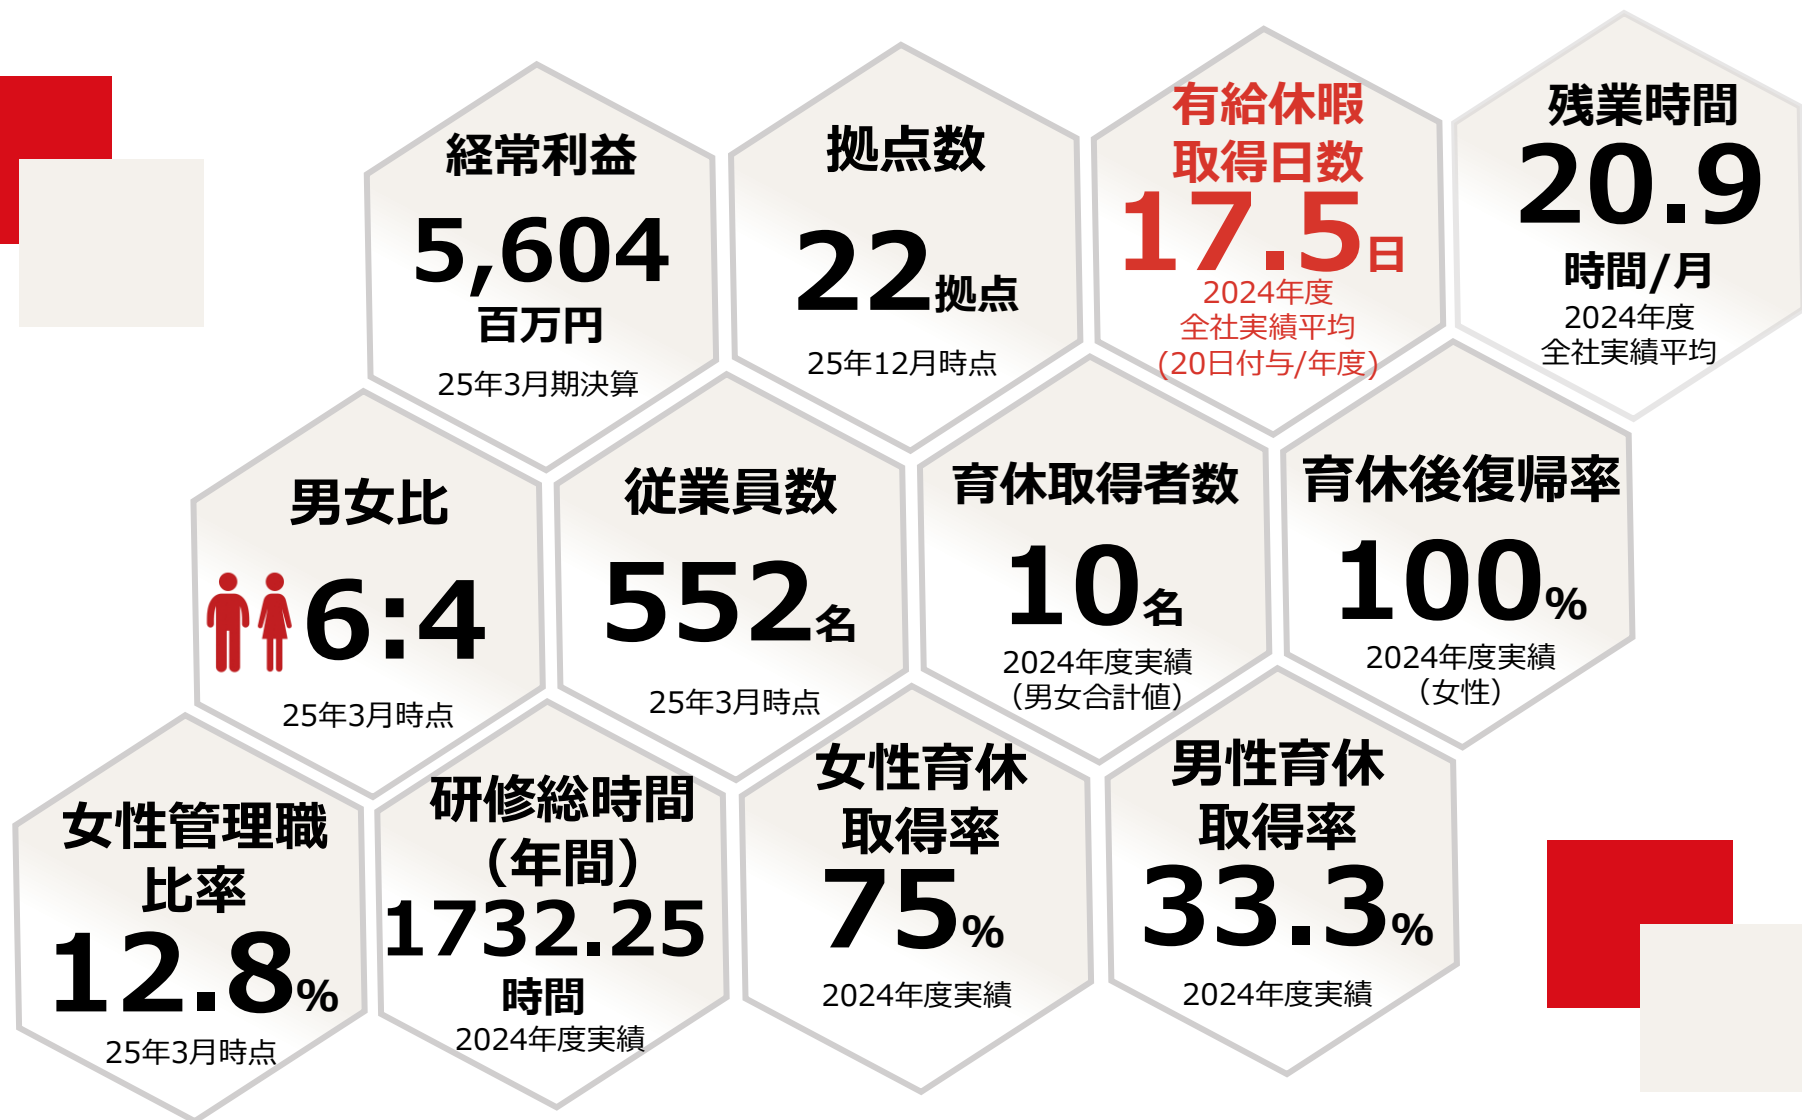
経常利益
5,604
百万円
25年3月期決算

拠点数
22拠点
25年12月時点

有給休暇取得日数
17.5日
2024年度
全社実績平均
(20日付与/年度)

残業時間
20.9
時間/月
2024年度
全社実績平均

男女比
6:4
25年3月時点

従業員数
552名
25年3月時点

育休取得者数
10名
2024年度実績
(男女合計値)

育休後復帰率
100%
2024年度実績
(女性)

女性管理職比率
12.8%
25年3月時点

研修総時間(年間)
1732.25
時間
2024年度実績

女性育休取得率
75%
2024年度実績

男性育休取得率
33.3%
2024年度実績